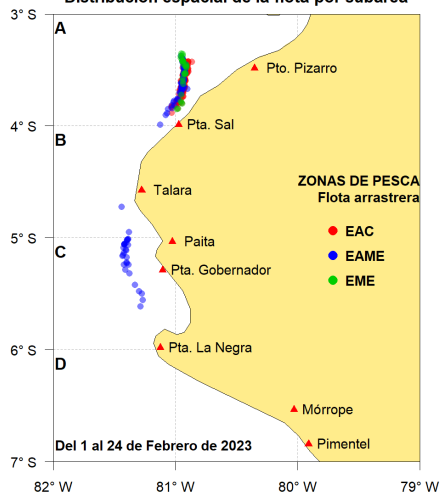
Distribución espacial de la flota por caballa

3° S
4° S
5° S
6° S
7° S

A
B
C
D

Pto. Pizarro
Pta. Sal
Talara
Paita
Pta. Gobernador
Pta. La Negra
Mórrope
Pimentel

ZONAS DE PESCA
Flota arrastrera
EAC
EAME
EME

Del 1 al 24 de Febrero de 2023

82° W
81° W
80° W
79° W